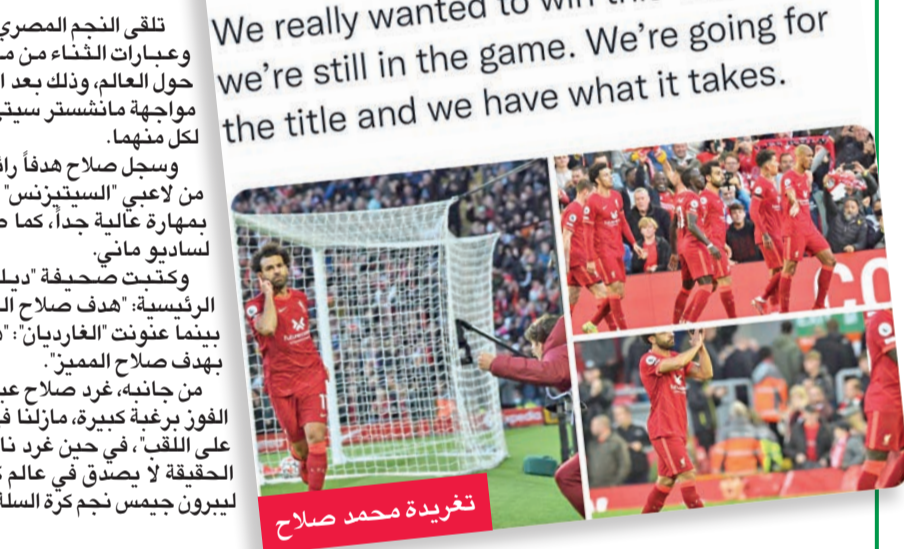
تلقى النجم المصري
وعبارات الثناء من م
حول العالم، وذلك بعد ا
مواجهة مانشستر سيتي
لكل منهما.

وسجل صلاح هدفاً رائ
من لاعبي "السيتيزنس"
بمهارة عالية جداً، كما
لساديو ماني.

وكتبت صحيفة "ديل
الرئيسية: "هدف صلاح ال
بينما عنونت "الغارديان": "
بهدف صلاح المميز".

من جانبه، غرد صلاح عب
الفوز برغبة كبيرة، مازلنا ف
على اللقب"، في حين غرد نا
الحقيقة لا يصدق في عالم
ليبرون جيمس نجم كرة السلة

We really wanted to win th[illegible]
we're still in the game. We're going for
the title and we have what it takes.

تغريدة محمد صلاح